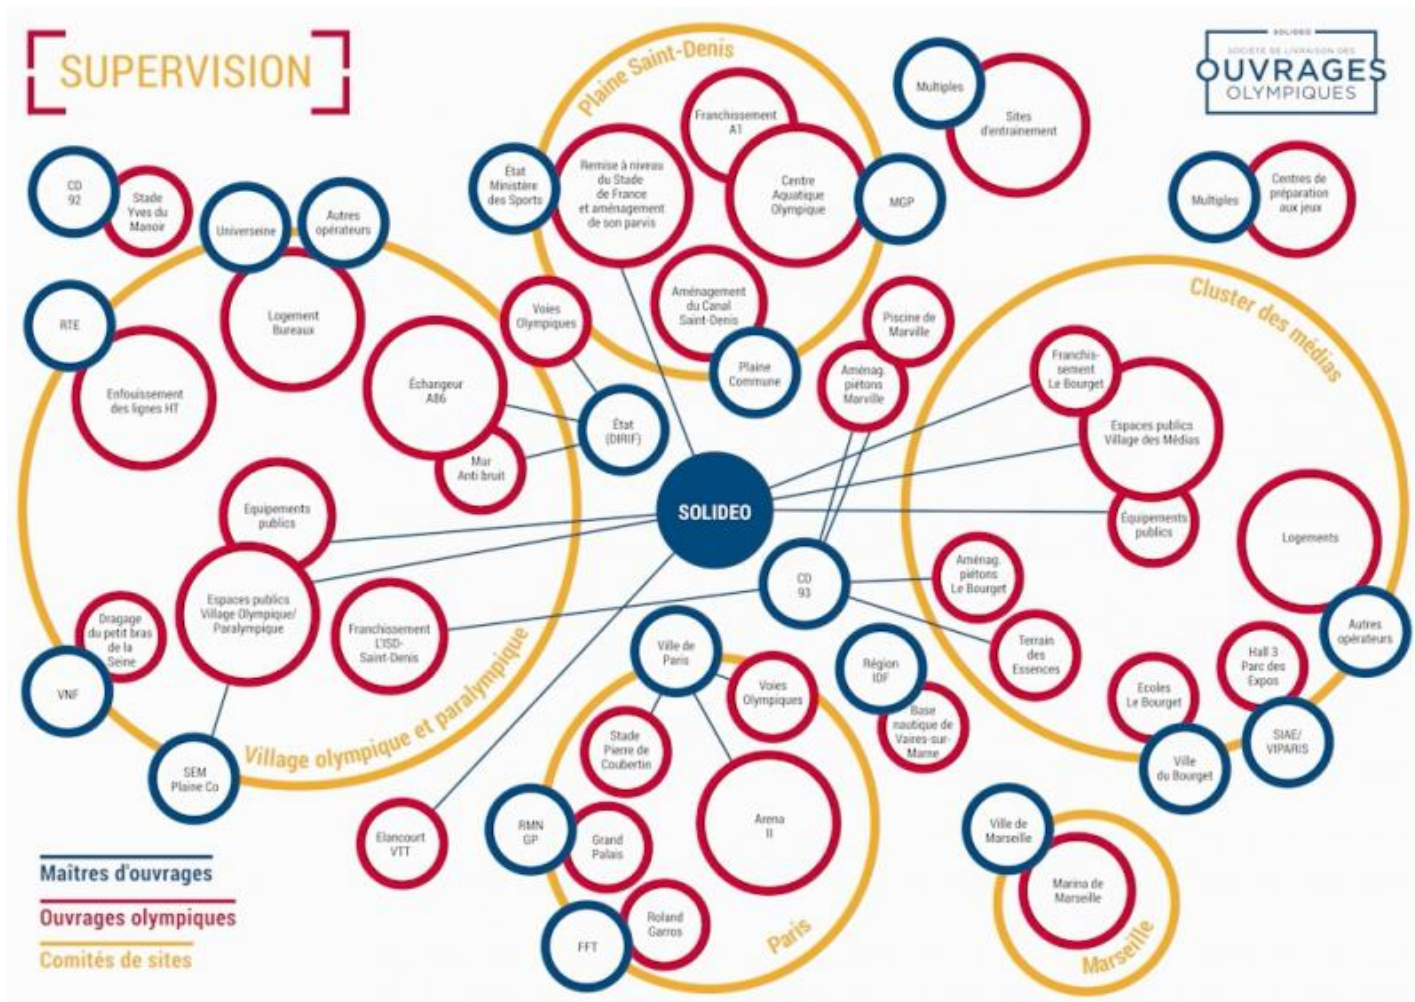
SUPERVISION

SOLIDEO
SOCIÉTÉ DE LIVRAISON DES
OUVRAGES
OLYMPIQUES

Plaine Saint-Denis

Franchissement A1

État Ministère des Sports

Remise à niveau du Stade de France et aménagement de son parvis

Centre Aquatique Olympique

MGP

Aménagement du Canal Saint-Denis

Plaine Commune

Multiples

Sites d'entrainement

Multiples

Centres de préparation aux jeux

CD 92

Stade Yves du Manoir

Universeine

Autres opérateurs

Logement Bureaux

RTE

Enfouissement des lignes HT

Voies Olympiques

Échangeur A86

Mur Anti bruit

État (DIRIF)

Piscine de Marville

Aménag. piétons Marville

Cluster des médias

Franchissement Le Bourget

Espaces publics Village des Médias

Équipements publics

Logements

SOLIDEO

Equipements publics

Espaces publics Village Olympique/ Paralympique

Dragage du petit bras de la Seine

VNF

Franchissement L'ISD-Saint-Denis

Village olympique et paralympique

SEM Plaine Co

CD 93

Aménag. piétons Le Bourget

Terrain des Essences

Autres opérateurs

Hall 3 Parc des Expos

Ecoles Le Bourget

Ville du Bourget

SIAE/ VIPARIS

Ville de Paris

Voies Olympiques

Région IDF

Base nautique de Vaires-sur-Marne

Stade Pierre de Coubertin

Arena II

Elancourt VTT

RMN GP

Grand Palais

FFT

Roland Garros

Paris

Ville de Marseille

Marina de Marseille

Marseille

Maîtres d'ouvrages
Ouvrages olympiques
Comités de sites